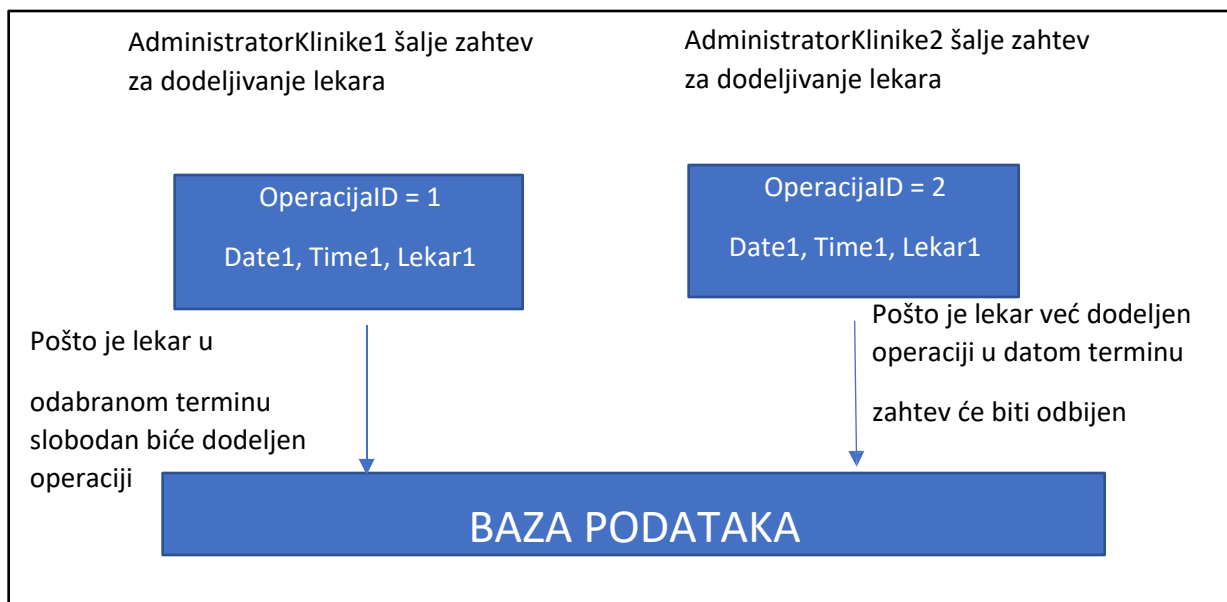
AdministratorKlinike1 šalje zahtev za dodeljivanje lekara

AdministratorKlinike2 šalje zahtev za dodeljivanje lekara

OperacijaID = 1

Date1, Time1, Lekar1

OperacijaID = 2

Date1, Time1, Lekar1

Pošto je lekar u

odabranom terminu slobodan biće dodeljen operaciji

Pošto je lekar već dodeljen operaciji u datom terminu

zahtev će biti odbijen

BAZA PODATAKA